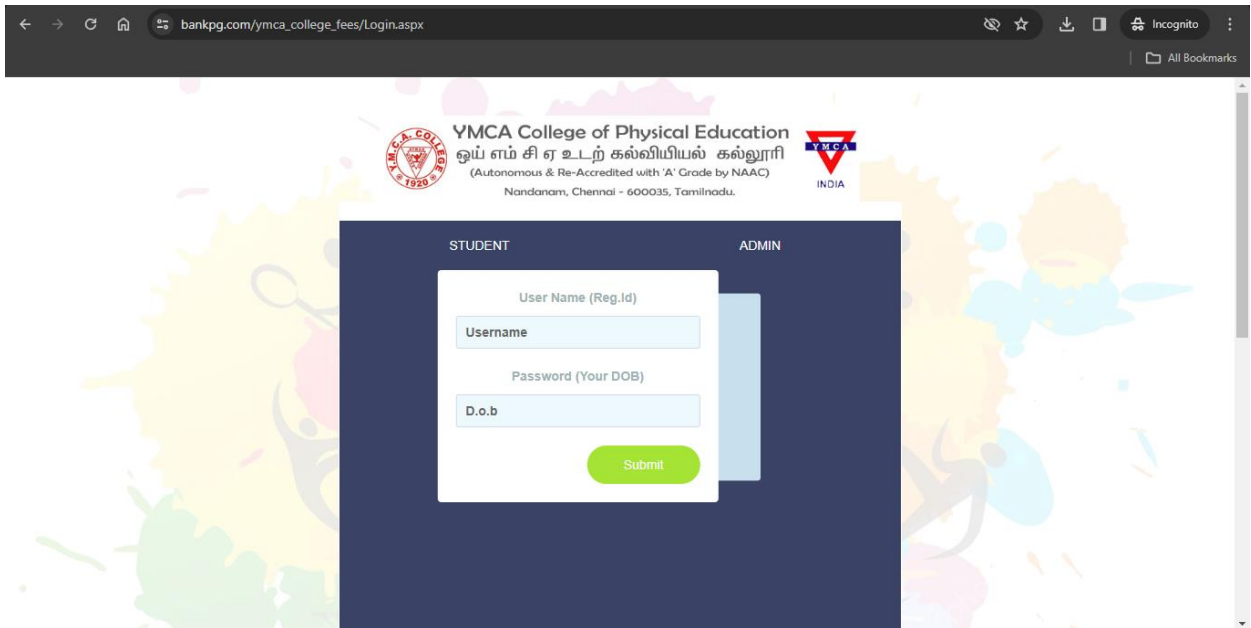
bankpg.com/ymca_college_fees/Login.aspx

Incognito

All Bookmarks

Y.M.C.A. COLLEGE 1920

YMCA College of Physical Education
ஒய் எம் சி ஏ உடற் கல்வியியல் கல்லூரி
(Autonomous & Re-Accredited with 'A' Grade by NAAC)
Nandanam, Chennai - 600035, Tamilnadu.

YMCA
INDIA

STUDENT

ADMIN

User Name (Reg.Id)

Username

Password (Your DOB)

D.o.b

Submit